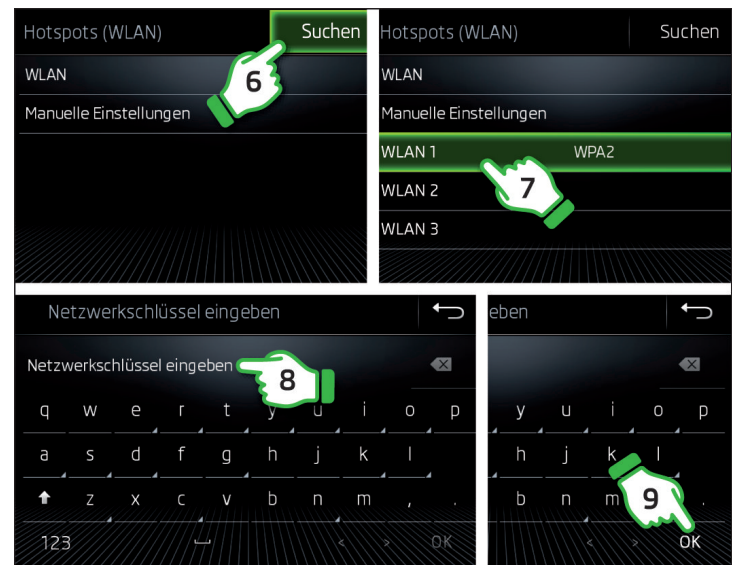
Hotspots (WLAN) Suchen
6
WLAN
Manuelle Einstellungen

Hotspots (WLAN) Suchen
WLAN
Manuelle Einstellungen
WLAN 1 WPA2
7
WLAN 2
WLAN 3

Netzwerkschlüssel eingeben
Netzwerkschlüssel eingeben
8
q w e r t y u i o p
a s d f g h j k l
z x c v b n m , .
123 < > OK

eben
y u i o p
h j k l
b n m
9
< > OK